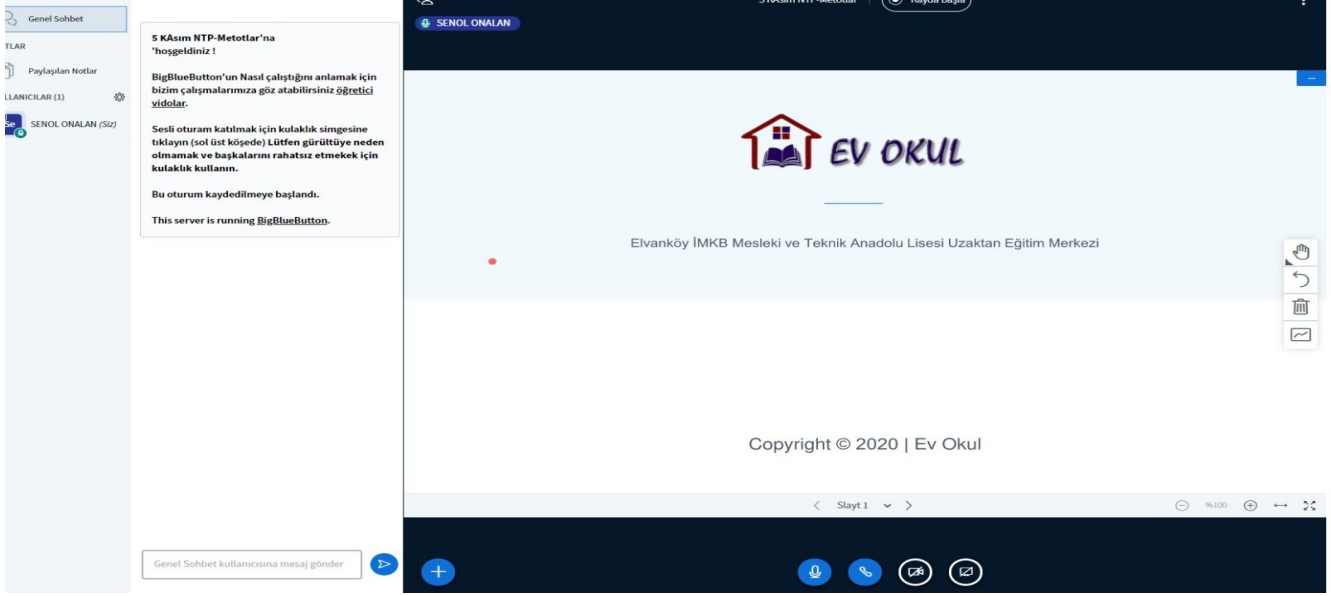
Genel Sohbet

TLAR

Paylaşılan Notlar

LLANICILAR (1)

Se SENOL ONALAN (Siz)

5 KAsım NTP-Metotlar'na 'hoşgeldiniz !

BigBlueButton'un Nasıl çalıştığını anlamak için bizim çalışmalarımıza göz atabilirsiniz öğretici vidolar.

Sesli oturam katılmak için kulaklık simgesine tıklayın (sol üst köşede) Lütfen gürültüye neden olmamak ve başkalarını rahatsız etmekek için kulaklık kullanın.

Bu oturum kaydedilmeye başlandı.

This server is running BigBlueButton.

Genel Sohbet kullanıcısına mesaj gönder

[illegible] Kayda başla

SENOL ONALAN

EV OKUL

Elvanköy İMKB Mesleki ve Teknik Anadolu Lisesi Uzaktan Eğitim Merkezi

Copyright © 2020 | Ev Okul

Slayt 1

%100